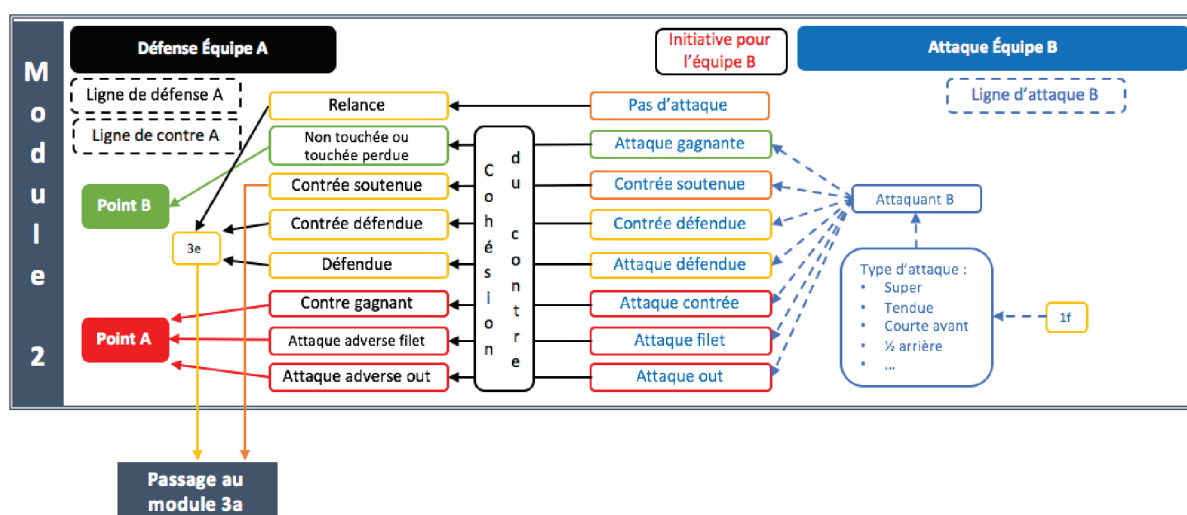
Module 2

Défense Équipe A

Initiative pour l'équipe B

Attaque Équipe B

Ligne de défense A

Ligne de contre A

Ligne d'attaque B

Relance

Non touchée ou touchée perdue

Contrée soutenue

Contrée défendue

Défendue

Contre gagnant

Attaque adverse filet

Attaque adverse out

Point B

3e

Point A

Cohésion du contre

Pas d'attaque

Attaque gagnante

Contrée soutenue

Contrée défendue

Attaque défendue

Attaque contrée

Attaque filet

Attaque out

Attaquant B

Type d'attaque :
• Super
• Tendue
• Courte avant
• ½ arrière
• …

1f

Passage au module 3a